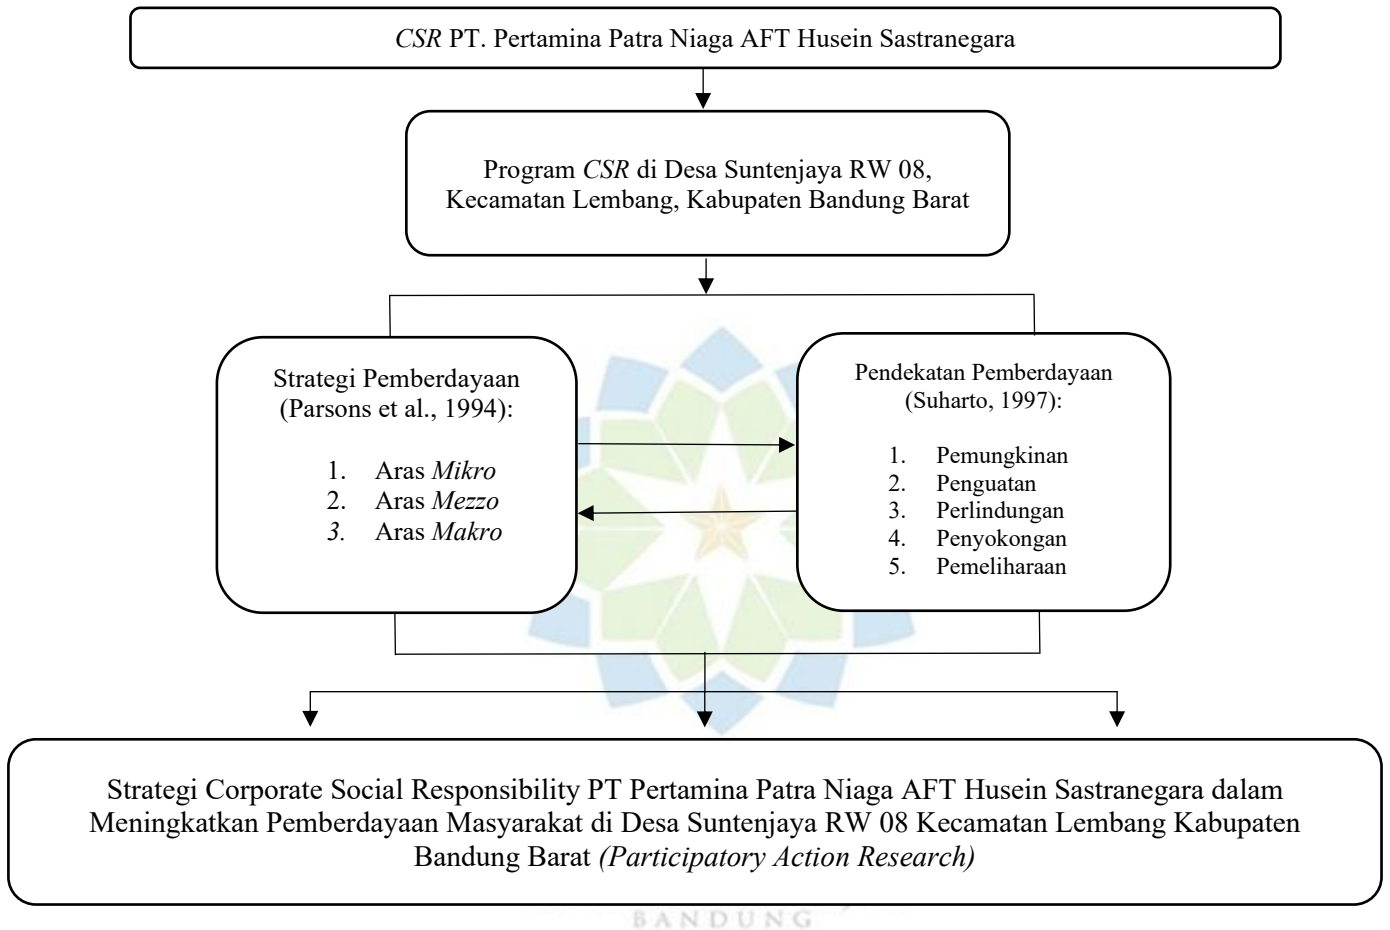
CSR PT. Pertamina Patra Niaga AFT Husein Sastranegara

Program CSR di Desa Suntenjaya RW 08, Kecamatan Lembang, Kabupaten Bandung Barat

Strategi Pemberdayaan (Parsons et al., 1994):

1. Aras Mikro
2. Aras Mezzo
3. Aras Makro

Pendekatan Pemberdayaan (Suharto, 1997):

1. Pemungkinan
2. Penguatan
3. Perlindungan
4. Penyokongan
5. Pemeliharaan

Strategi Corporate Social Responsibility PT Pertamina Patra Niaga AFT Husein Sastranegara dalam Meningkatkan Pemberdayaan Masyarakat di Desa Suntenjaya RW 08 Kecamatan Lembang Kabupaten Bandung Barat (Participatory Action Research)

BANDUNG